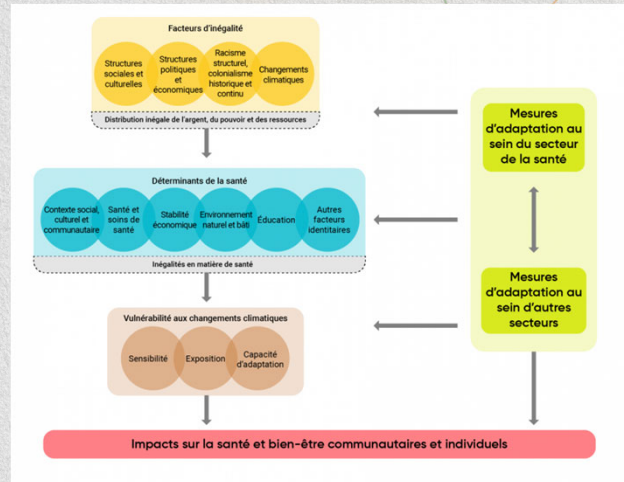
Facteurs d'inégalité

Structures sociales et culturelles

Structures politiques et économiques

Racisme structurel, colonialisme historique et continu

Changements climatiques

Distribution inégale de l'argent, du pouvoir et des ressources

Mesures d'adaptation au sein du secteur de la santé

Déterminants de la santé

Contexte social, culturel et communautaire

Santé et soins de santé

Stabilité économique

Environnement naturel et bâti

Éducation

Autres facteurs identitaires

Inégalités en matière de santé

Mesures d'adaptation au sein d'autres secteurs

Vulnérabilité aux changements climatiques

Sensibilité

Exposition

Capacité d'adaptation

Impacts sur la santé et bien-être communautaires et individuels